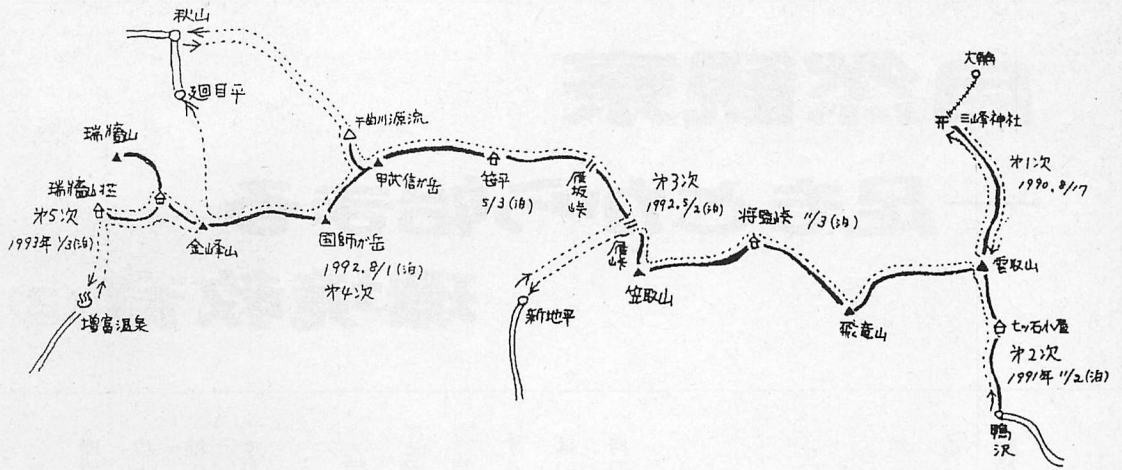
秋山

廻目平

千曲川源流

瑞牆山

瑞牆山荘

才5次

1993年 1/3(泊)

増富温泉

金峰山

国師ヶ岳

1992. 8/1(泊)

才4次

甲武信ヶ岳

笹平

5/3(泊)

雁坂峠

才3次

1992. 5/2(泊)

雁峠

笠取山

新地平

将監峠 11/3(泊)

飛竜山

雲取山

七ッ石小屋

才2次

1991年 11/2(泊)

鴨沢

大輪

三峰神社

才1次

1990. 8/17